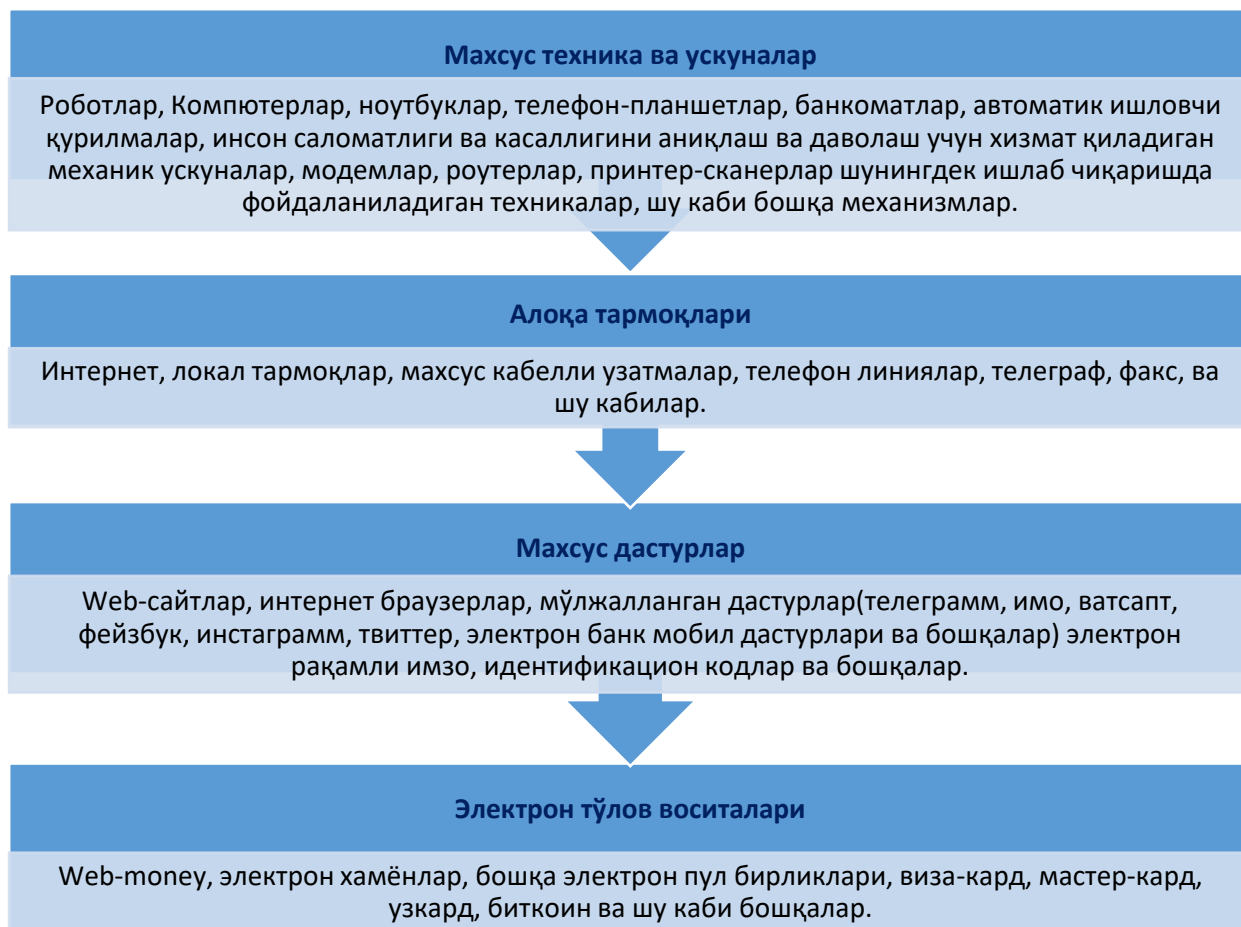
Махсус техника ва ускуналар

Роботлар, Компютерлар, ноутбуклар, телефон-планшетлар, банкоматлар, автоматик ишловчи қурилмалар, инсон саломатлиги ва касаллигини аниқлаш ва даволаш учун хизмат қиладиган механик ускуналар, модемлар, роутерлар, принтер-сканерлар шунингдек ишлаб чиқаришда фойдаланиладиган техникалар, шу каби бошқа механизмлар.

Алоқа тармоқлари

Интернет, локал тармоқлар, махсус кабелли узатмалар, телефон линиялар, телеграф, факс, ва шу кабилар.

Махсус дастурлар

Web-сайтлар, интернет браузерлар, мўлжалланган дастурлар(телеграмм, имо, ватсапт, фейзбук, инстаграмм, твиттер, электрон банк мобил дастурлари ва бошқалар) электрон рақамли имзо, идентификацион кодлар ва бошқалар.

Электрон тўлов воситалари

Web-money, электрон хамёнлар, бошқа электрон пул бирликлари, виза-кард, мастер-кард, узкард, биткоин ва шу каби бошқалар.